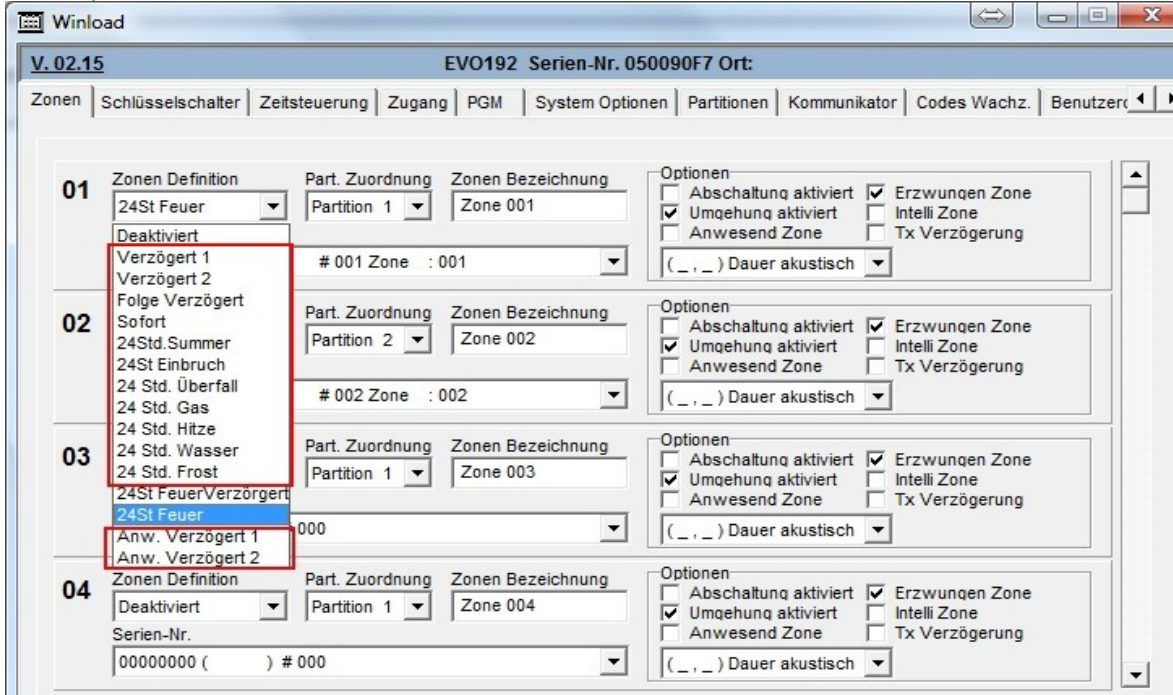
Winload

V. 02.15

EVO192 Serien-Nr. 050090F7 Ort:

Zonen | Schlüsselschalter | Zeitsteuerung | Zugang | PGM | System Optionen | Partitionen | Kommunikator | Codes Wachz. | Benutzerc

01
Zonen Definition
24St Feuer
Part. Zuordnung
Partition 1
Zonen Bezeichnung
Zone 001
Optionen
Abschaltung aktiviert
Erzwungen Zone
Umgehung aktiviert
Intelli Zone
Anwesend Zone
Tx Verzögerung
# 001 Zone : 001
( _ , _ ) Dauer akustisch

Deaktiviert
Verzögert 1
Verzögert 2
Folge Verzögert
Sofort
24Std.Summer
24St Einbruch
24 Std. Überfall
24 Std. Gas
24 Std. Hitze
24 Std. Wasser
24 Std. Frost
24St FeuerVerzörgert
24St Feuer
Anw. Verzögert 1
Anw. Verzögert 2

02
Part. Zuordnung
Partition 2
Zonen Bezeichnung
Zone 002
Optionen
Abschaltung aktiviert
Erzwungen Zone
Umgehung aktiviert
Intelli Zone
Anwesend Zone
Tx Verzögerung
# 002 Zone : 002
( _ , _ ) Dauer akustisch

03
Part. Zuordnung
Partition 1
Zonen Bezeichnung
Zone 003
Optionen
Abschaltung aktiviert
Erzwungen Zone
Umgehung aktiviert
Intelli Zone
Anwesend Zone
Tx Verzögerung
000
( _ , _ ) Dauer akustisch

04
Zonen Definition
Deaktiviert
Part. Zuordnung
Partition 1
Zonen Bezeichnung
Zone 004
Optionen
Abschaltung aktiviert
Erzwungen Zone
Umgehung aktiviert
Intelli Zone
Anwesend Zone
Tx Verzögerung
Serien-Nr.
00000000 ( ) # 000
( _ , _ ) Dauer akustisch